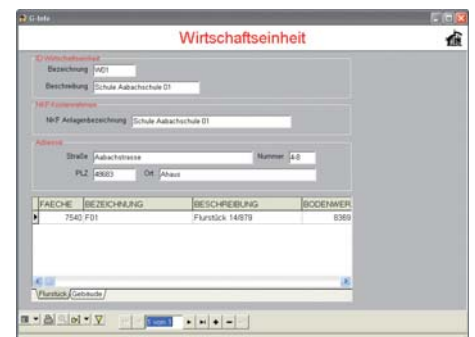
G-Info

Wirtschaftseinheit

ID Wirtschaftseinheit
Bezeichnung WE1
Beschreibung Schule Aabachschule 01

NKF Kontenrahmen
NKF Anlagenbezeichnung Schule Aabachschule 01

Adresse
Straße Aabachstrasse Nummer 4-8
PLZ 48683 Ort Ahaus

| FAECHE | BEZEICHNUNG | BESCHREIBUNG | BODENWER |
|---|---|---|---|
| 7540 | F01 | Flurstück 14/879 | 8369 |

Flurstück Gebäude

1 von 1